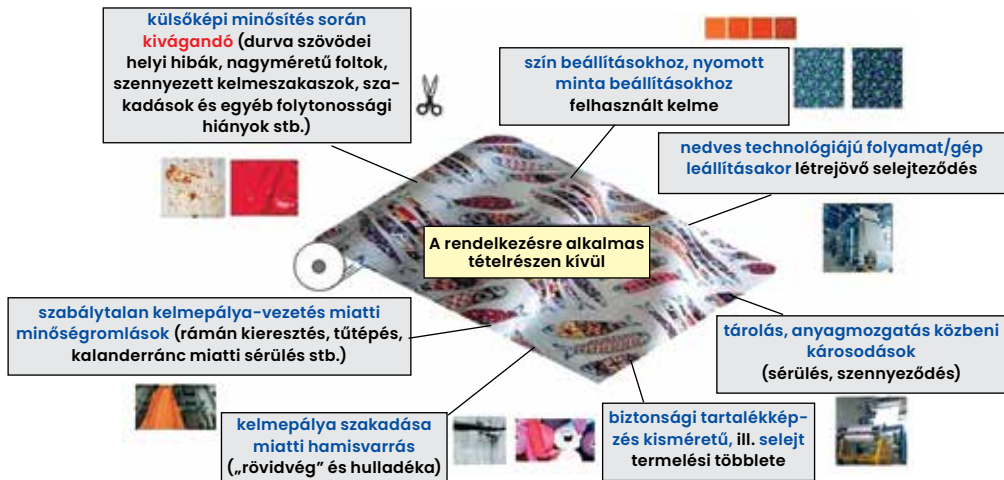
külsőképi minősítés során kivágandó (durva szövődei helyi hibák, nagyméretű foltok, szennyezett kelmeszakaszok, szakadások és egyéb folytonossági hiányok stb.)

szín beállításokhoz, nyomott minta beállításokhoz felhasznált kelme

nedves technológiájú folyamat/gép leállításakor létrejövő selejteződés

A rendelkezésre alkalmas tételrészen kívül

szabálytalan kelmepálya-vezetés miatti minőségromlások (rámán kieresztés, tűtépés, kalanderránc miatti sérülés stb.)

tárolás, anyagmozgatás közbeni károsodások (sérülés, szennyeződés)

kelmepálya szakadása miatti hamisvarrás („rövidvég" és hulladéka)

biztonsági tartalékképzés kisméretű, ill. selejt termelési többlete